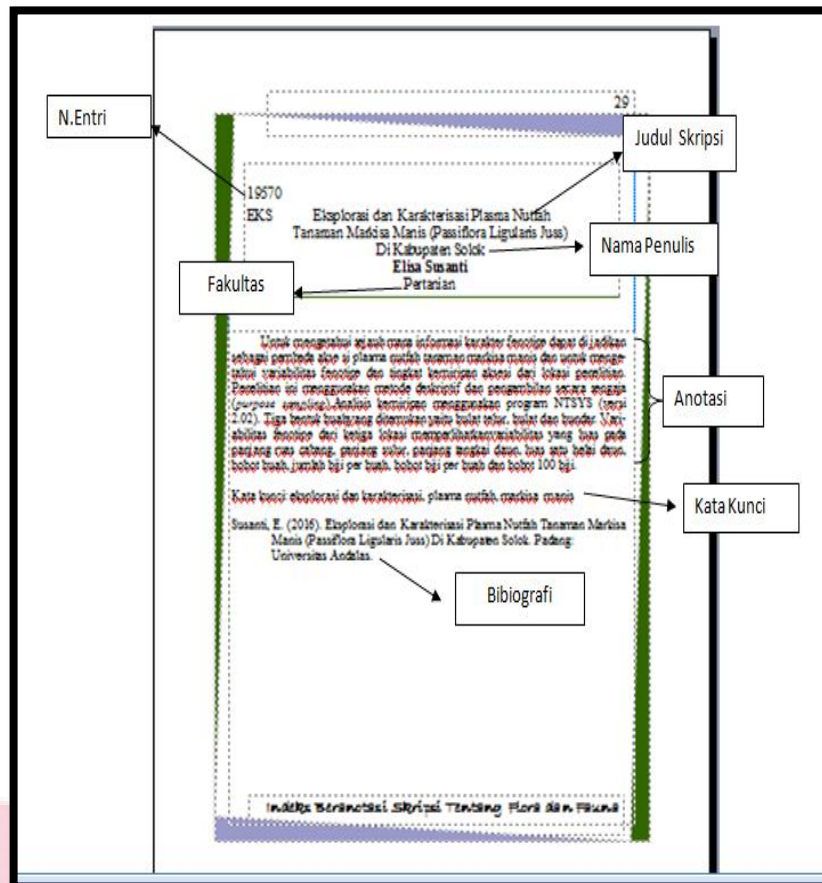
N.Entri

29

Judul Skripsi

19570
EKS

Eksplorasi dan Karakterisasi Plasma Nutfah Tanaman Markisa Manis (Passiflora Ligularis Juss) Di Kabupaten Solok

Nama Penulis

**Elisa Susanti**

Fakultas

Pertanian

Untuk mengetahui sejauh mana informasi karakter fenotipe dapat dijadikan sebagai pembeda dari plasma nutfah tanaman markisa manis dan untuk mengetahui variabilitas fenotipe dan tingkat kemiripan aksesi dari lokasi penelitian. Penelitian ini menggunakan metode deskriptif dan pengambilan secara sengaja (purpose sampling). Analisis kemiripan menggunakan program NTSYS (versi 2.02). Tiga bentuk buah yang ditemukan yaitu bulat telur, bulat dan bundar. Variabilitas fenotipe dari ketiga lokasi memperlihatkan variabilitas yang luas pada panjang ruas cabang, panjang tulang daun, panjang tangkai daun, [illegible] berat buah, jumlah biji per buah, bobot biji per buah dan bobot 100 biji.

Anotasi

Kata kunci eksplorasi dan karakterisasi, plasma nutfah, markisa manis

Kata Kunci

Susanti, E. (2016). Eksplorasi dan Karakterisasi Plasma Nutfah Tanaman Markisa Manis (Passiflora Ligularis Juss) Di Kabupaten Solok. Padang: Universitas Andalas.

Bibiografi

Indeks Beranotasi Skripsi Tentang Flora dan Fauna